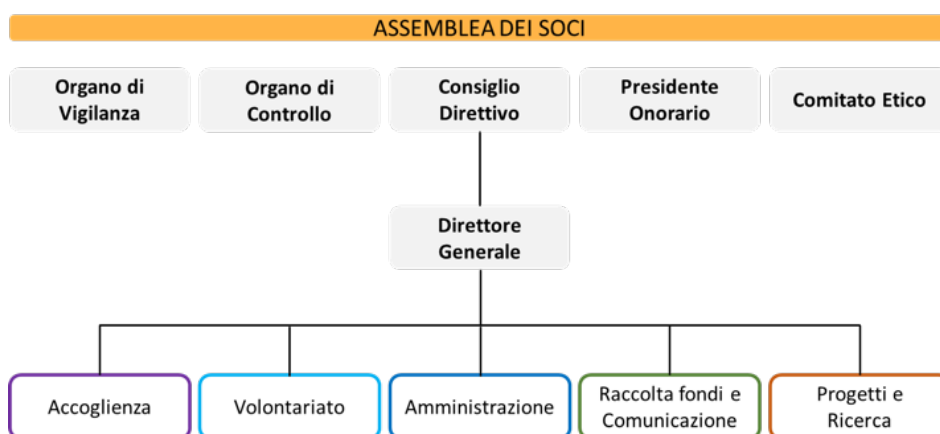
ASSEMBLEA DEI SOCI

Organo di Vigilanza

Organo di Controllo

Consiglio Direttivo

Presidente Onorario

Comitato Etico

Direttore Generale

Accoglienza

Volontariato

Amministrazione

Raccolta fondi e Comunicazione

Progetti e Ricerca